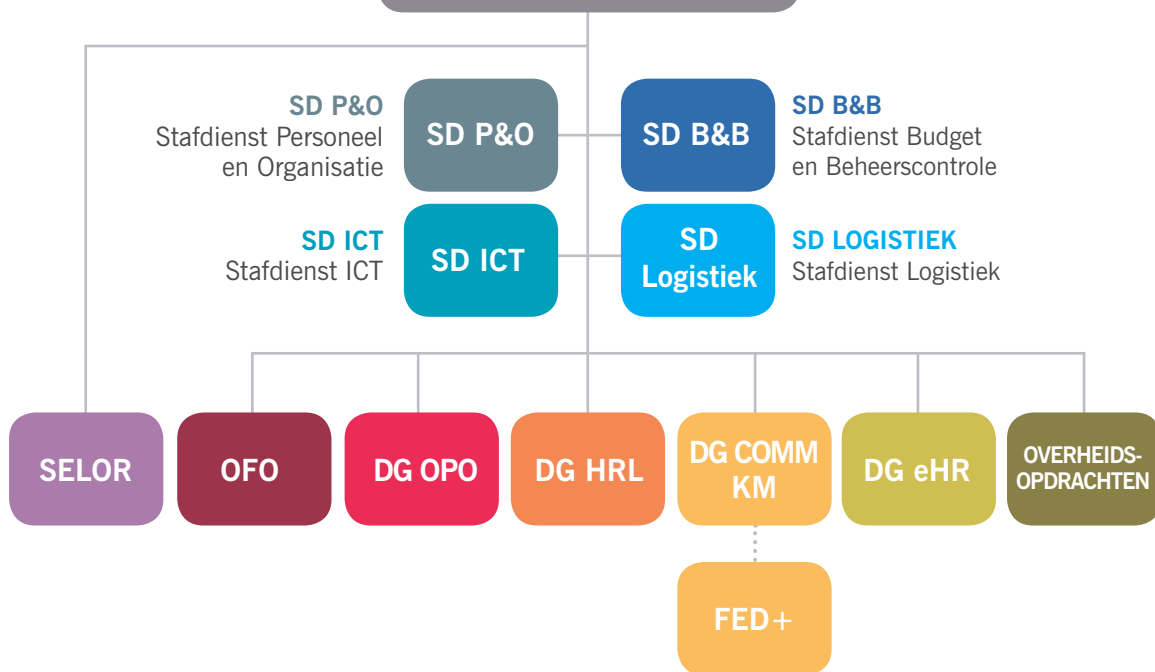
SD P&O
Stafdienst Personeel en Organisatie

SD P&O

SD B&B

SD B&B
Stafdienst Budget en Beheerscontrole

SD ICT
Stafdienst ICT

SD ICT

SD Logistiek

SD LOGISTIEK
Stafdienst Logistiek

SELOR

OFO

DG OPO

DG HRL

DG COMM KM

DG eHR

OVERHEIDSOPDRACHTEN

FED+